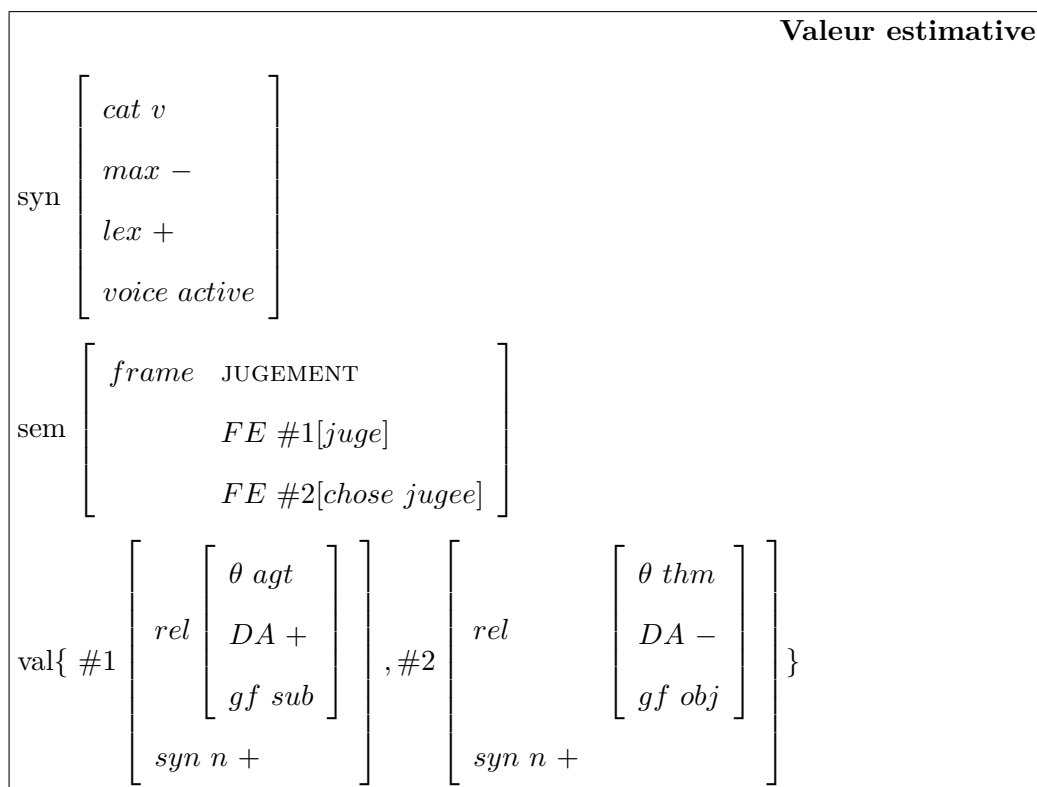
**Valeur estimative**

syn $\begin{bmatrix} cat\ v \\ max\ - \\ lex\ + \\ voice\ active \end{bmatrix}$

sem $\begin{bmatrix} frame & \text{JUGEMENT} \\ & FE\ \#1[juge] \\ & FE\ \#2[chose\ jugee] \end{bmatrix}$

val{ $\#1 \begin{bmatrix} rel \begin{bmatrix} \theta\ agt \\ DA\ + \\ gf\ sub \end{bmatrix} \\ syn\ n\ + \end{bmatrix}, \#2 \begin{bmatrix} rel & \begin{bmatrix} \theta\ thm \\ DA\ - \\ gf\ obj \end{bmatrix} \\ syn\ n\ + & \end{bmatrix}$ }